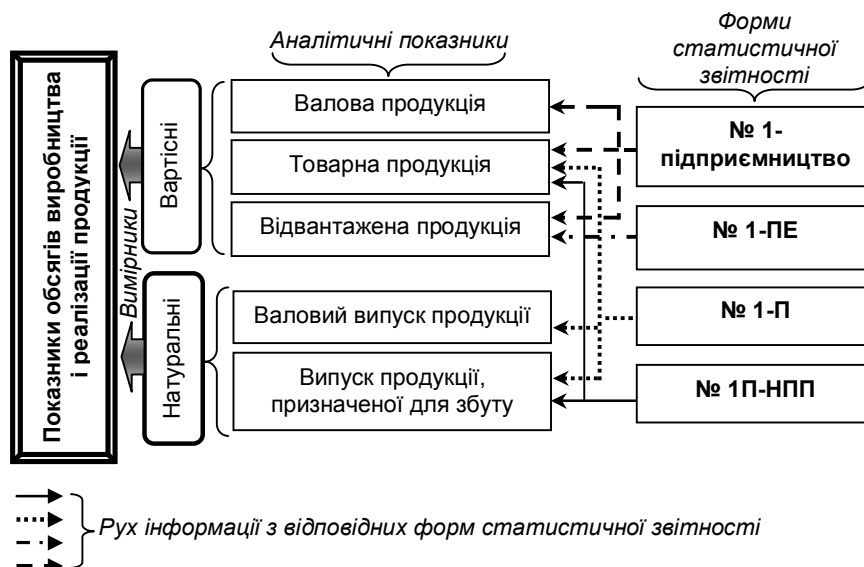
Показники обсягів виробництва і реалізації продукції

Вимірники

Вартісні

Натуральні

Аналітичні показники

Валова продукція

Товарна продукція

Відвантажена продукція

Валовий випуск продукції

Випуск продукції, призначеної для збуту

Форми статистичної звітності

№ 1-підприємництво

№ 1-ПЕ

№ 1-П

№ 1П-НПП

Рух інформації з відповідних форм статистичної звітності